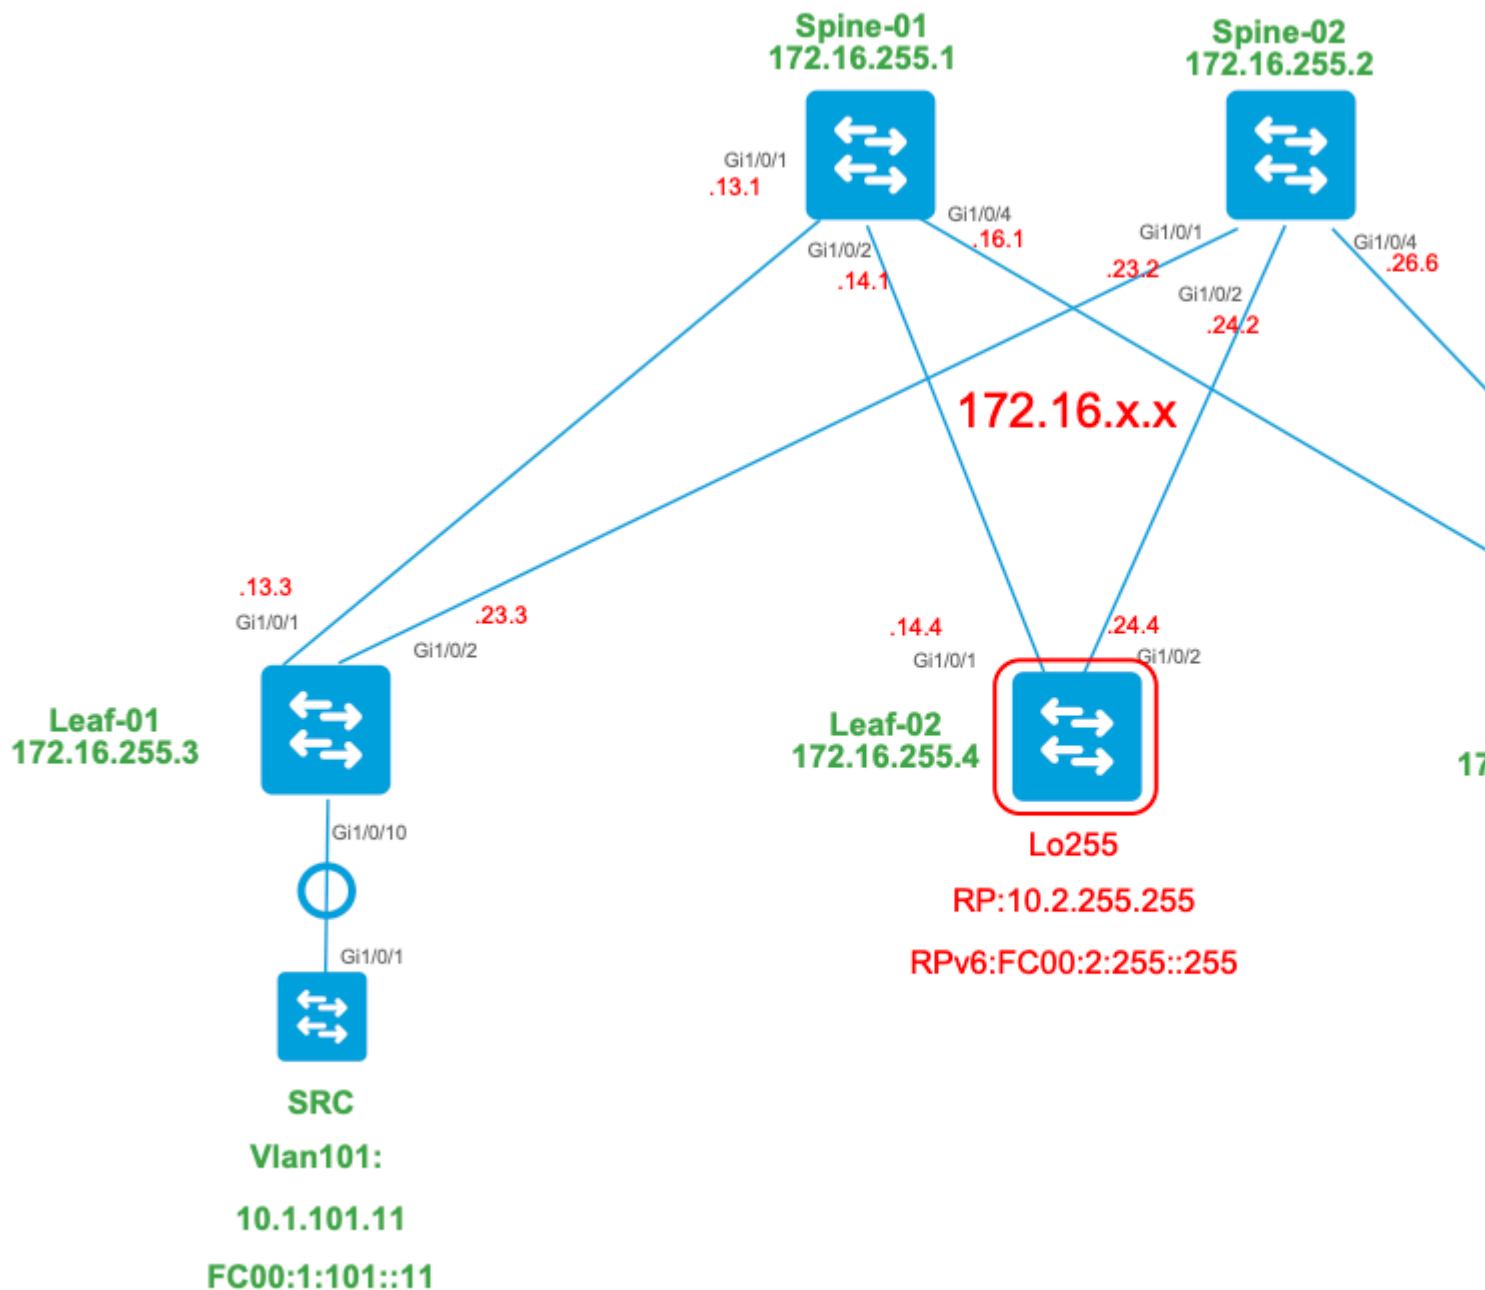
Spine-01
172.16.255.1

Spine-02
172.16.255.2

Gi1/0/1
.13.1

Gi1/0/4
.16.1

Gi1/0/2
.14.1

Gi1/0/1
.23.2

Gi1/0/4
.26.6

Gi1/0/2
.24.2

172.16.x.x

.13.3
Gi1/0/1

.23.3
Gi1/0/2

.14.4
Gi1/0/1

.24.4
Gi1/0/2

Leaf-01
172.16.255.3

Leaf-02
172.16.255.4

17

Gi1/0/10

Gi1/0/1

Lo255
RP:10.2.255.255
RPv6:FC00:2:255::255

SRC
Vlan101:
10.1.101.11
FC00:1:101::11